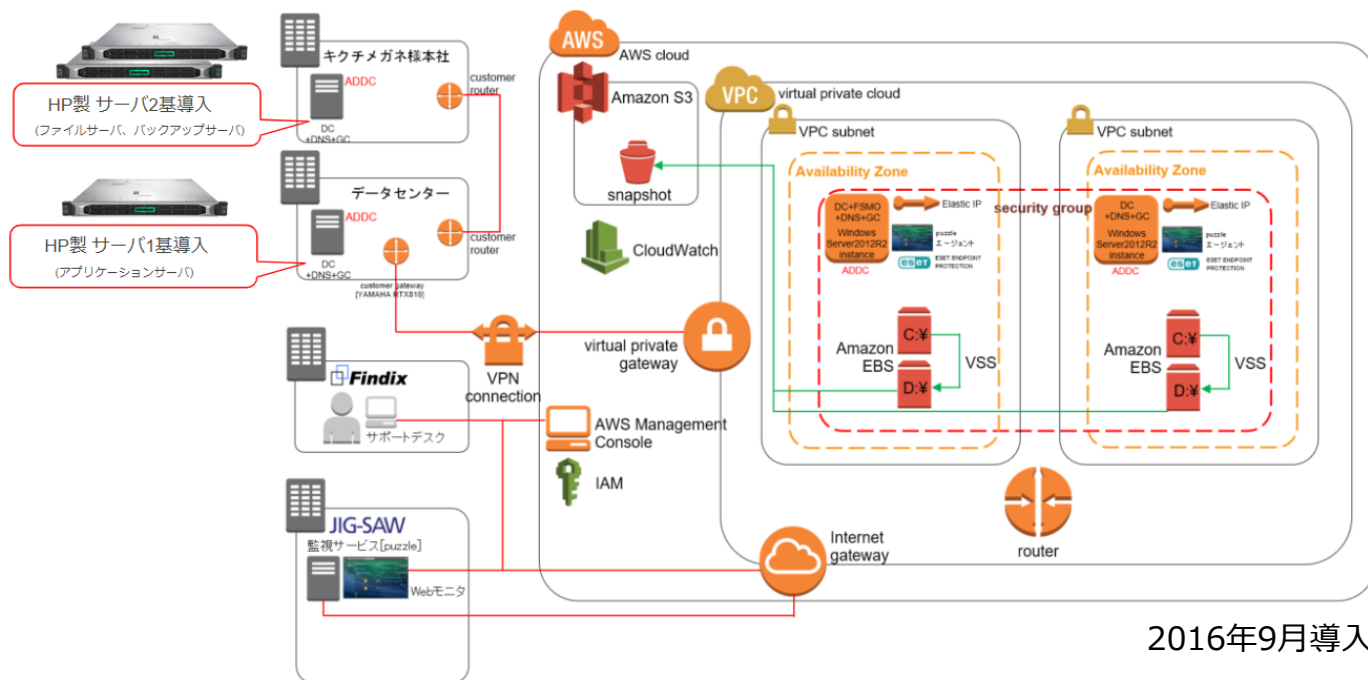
HP製 サーバ2基導入
(ファイルサーバ、バックアップサーバ)

HP製 サーバ1基導入
(アプリケーションサーバ)

キクチメガネ株本社
ADDC
DC +DNS+GC
customer router

データセンター
ADDC
DC +DNS+GC
customer router
customer gateway [YAMAHA RTX810]

Findix
サポートデスク

VPN connection

JIG-SAW
監視サービス[puzzle]
Webモニタ

AWS
AWS cloud
Amazon S3
snapshot
CloudWatch
virtual private gateway
AWS Management Console
IAM
Internet gateway

VPC
virtual private cloud
VPC subnet
Availability Zone
DC+FSMO +DNS+GC
Windows Server2012R2 instance
ADDC
Elastic IP
puzzle エージェント
eset ESET ENDPOINT PROTECTION
security group
Amazon EBS
C:¥
D:¥
VSS

VPC subnet
Availability Zone
DC +DNS+GC
Windows Server2012R2 instance
ADDC
Elastic IP
puzzle エージェント
eset ESET ENDPOINT PROTECTION
Amazon EBS
C:¥
D:¥
VSS

router

2016年9月導入